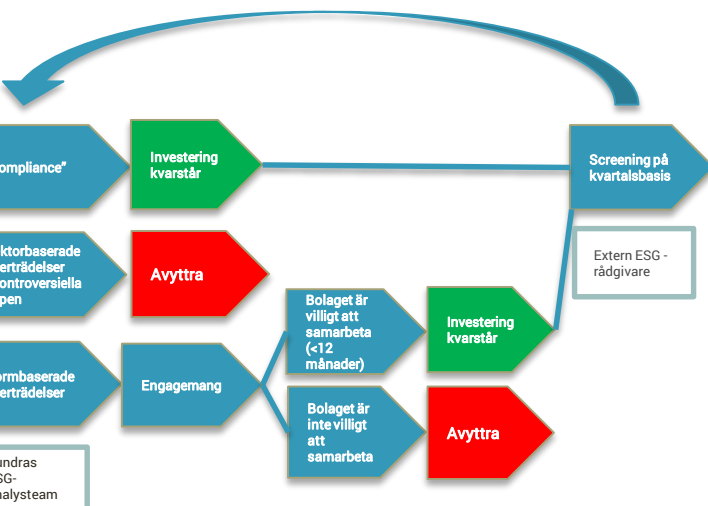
ompliance"

Investering kvarstår

Screening på kvartalsbasis

ktorbaserade erträdelser ontroversiella pen

Avyttra

Extern ESG -rådgivare

Bolaget är villigt att samarbeta (<12 månader)

Investering kvarstår

ormbaserade erträdelser

Engagemang

Bolaget är inte villigt att samarbeta

Avyttra

undras SG-alysteam